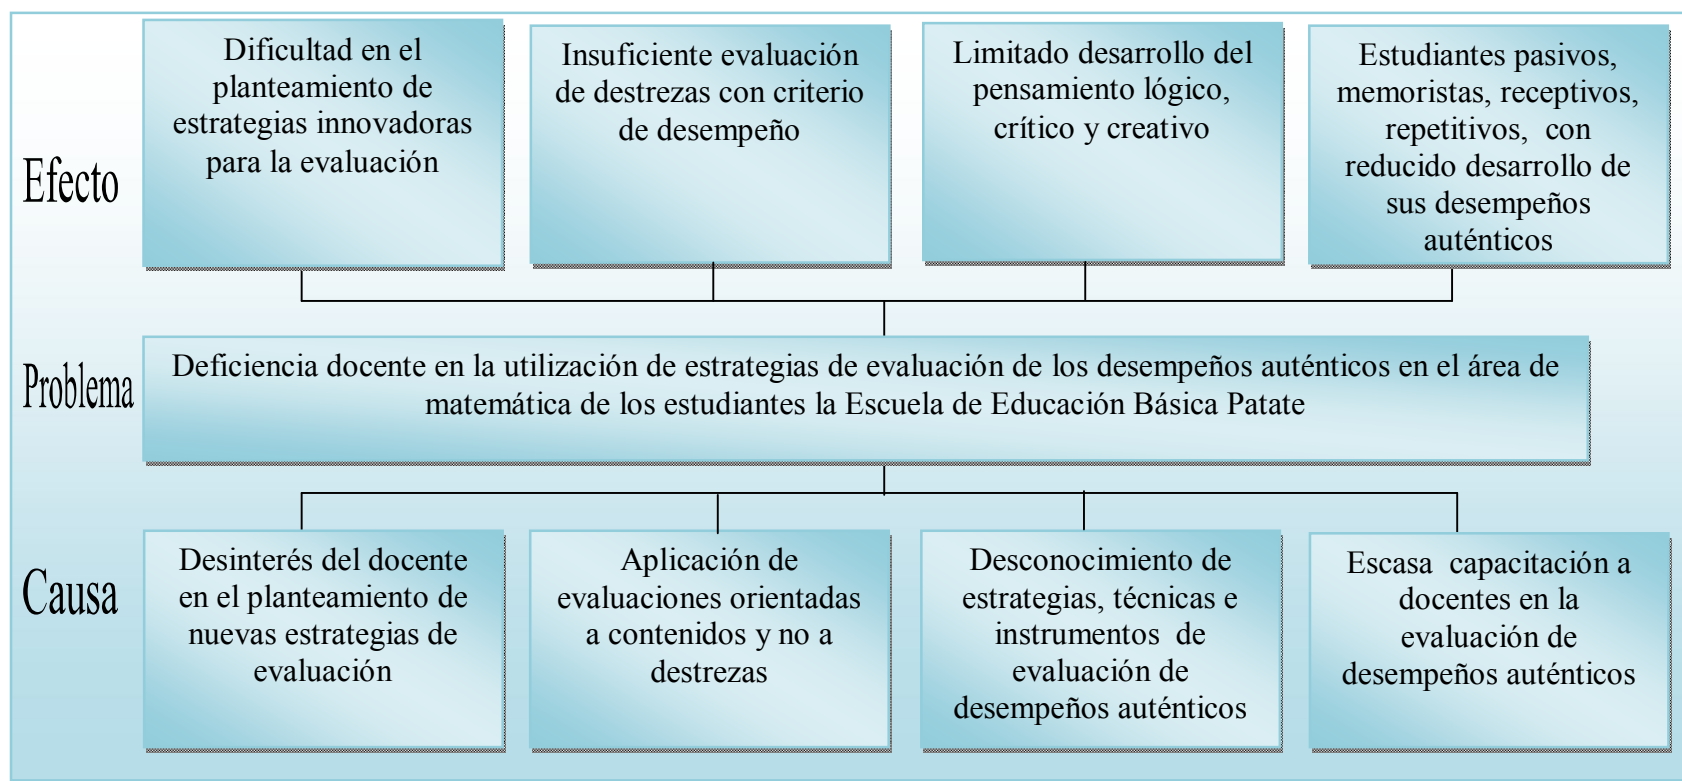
Efecto

Dificultad en el planteamiento de estrategias innovadoras para la evaluación

Insuficiente evaluación de destrezas con criterio de desempeño

Limitado desarrollo del pensamiento lógico, crítico y creativo

Estudiantes pasivos, memoristas, receptivos, repetitivos, con reducido desarrollo de sus desempeños auténticos

Problema

Deficiencia docente en la utilización de estrategias de evaluación de los desempeños auténticos en el área de matemática de los estudiantes la Escuela de Educación Básica Patate

Causa

Desinterés del docente en el planteamiento de nuevas estrategias de evaluación

Aplicación de evaluaciones orientadas a contenidos y no a destrezas

Desconocimiento de estrategias, técnicas e instrumentos de evaluación de desempeños auténticos

Escasa capacitación a docentes en la evaluación de desempeños auténticos